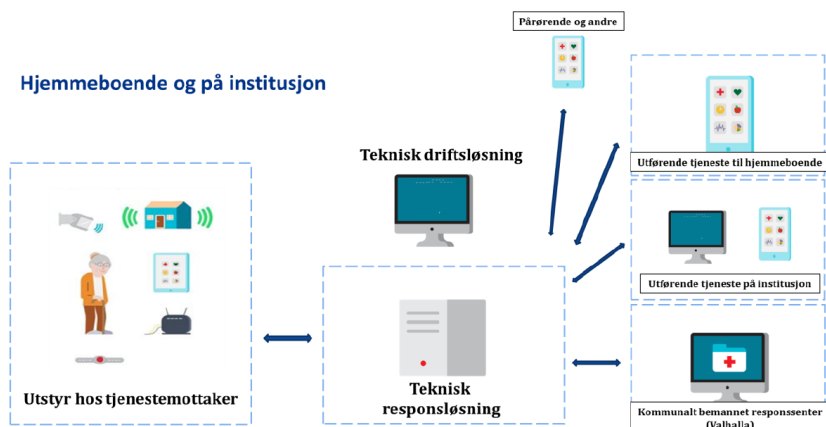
Hjemmeboende og på institusjon

Pårørende og andre

Teknisk driftsløsning

Utførende tjeneste til hjemmeboende

Utførende tjeneste på institusjon

Utstyr hos tjenestemottaker

Teknisk responsløsning

Kommunalt bemannet responssenter (Valhalla)